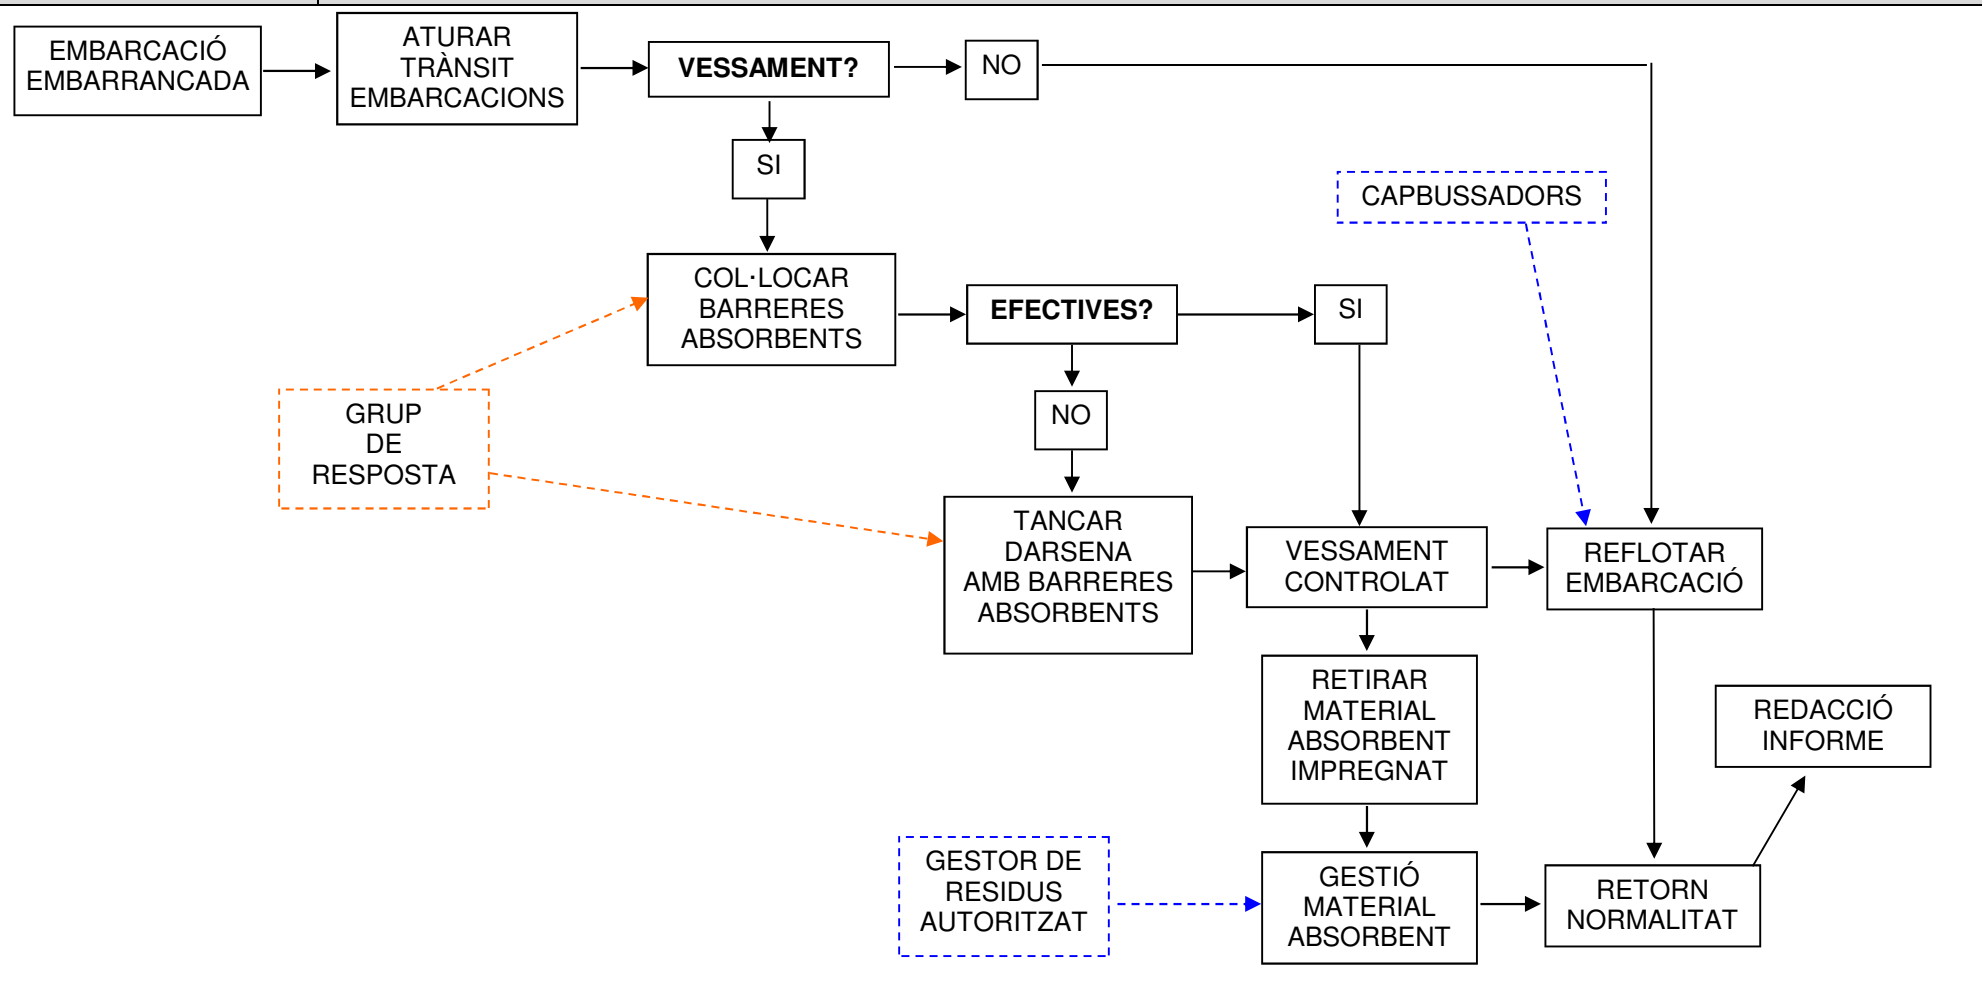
EMBARCACIÓ EMBARRANCADA

ATURAR TRÀNSIT EMBARCACIONS

VESSAMENT?

NO

SI

CAPBUSSADORS

COL·LOCAR BARRERES ABSORBENTS

EFECTIVES?

SI

GRUP DE RESPOSTA

NO

TANCAR DARSENA AMB BARRERES ABSORBENTS

VESSAMENT CONTROLAT

REFLOTAR EMBARCACIÓ

RETIRAR MATERIAL ABSORBENT IMPREGNAT

REDACCIÓ INFORME

GESTOR DE RESIDUS AUTORITZAT

GESTIÓ MATERIAL ABSORBENT

RETORN NORMALITAT